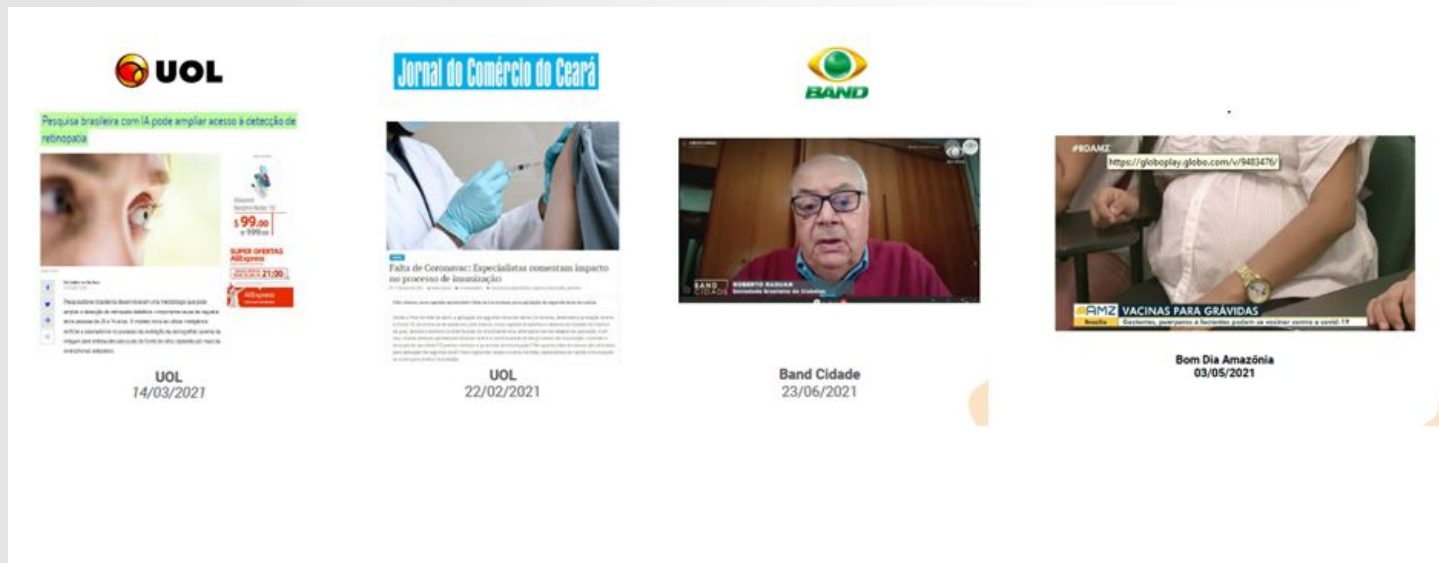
UOL

Pesquisa brasileira com IA pode ampliar acesso à detecção de retinopatia

$ 99.00

SUPER OFERTAS AliExpress

21:00

AliExpress

UOL
14/03/2021

Jornal do Comércio do Ceará

Falta de Coronavac: Especialistas comentam impacto no processo de imunização

UOL
22/02/2021

BAND

BAND CIDADE

ROBERTO RASUAN

Band Cidade
23/06/2021

#BDAMZ

https://globoplay.globo.com/v/9483476/

AMZ VACINAS PARA GRÁVIDAS

Brasília

Bom Dia Amazônia
03/05/2021